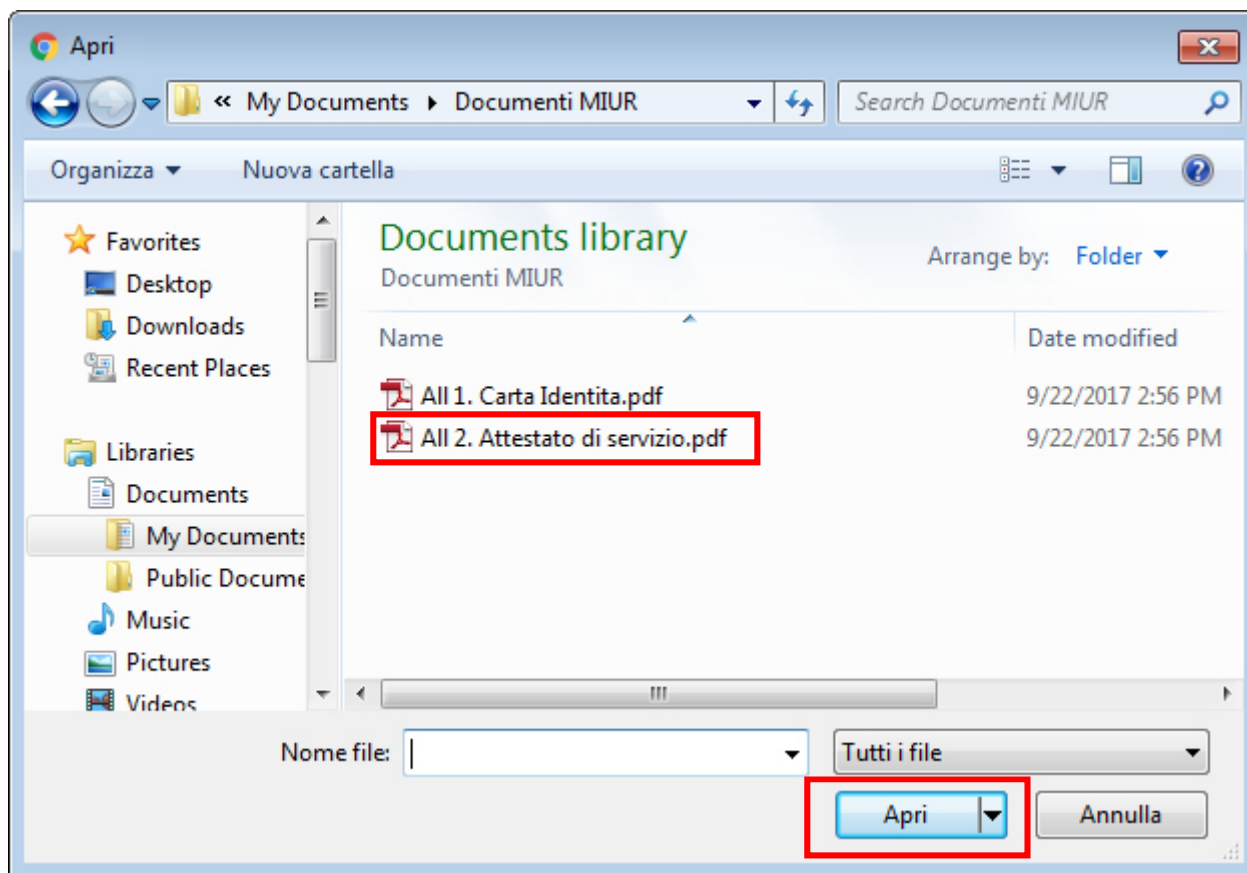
Apri

« My Documents ▸ Documenti MIUR

Search Documenti MIUR

Organizza ▾ Nuova cartella

Favorites
Desktop
Downloads
Recent Places

Libraries
Documents
My Documents
Public Docume
Music
Pictures
Videos

Documents library
Documenti MIUR

Arrange by: Folder ▾

| Name | Date modified |
|---|---|
| All 1. Carta Identita.pdf | 9/22/2017 2:56 PM |
| All 2. Attestato di servizio.pdf | 9/22/2017 2:56 PM |

Nome file:

Tutti i file

Apri

Annulla